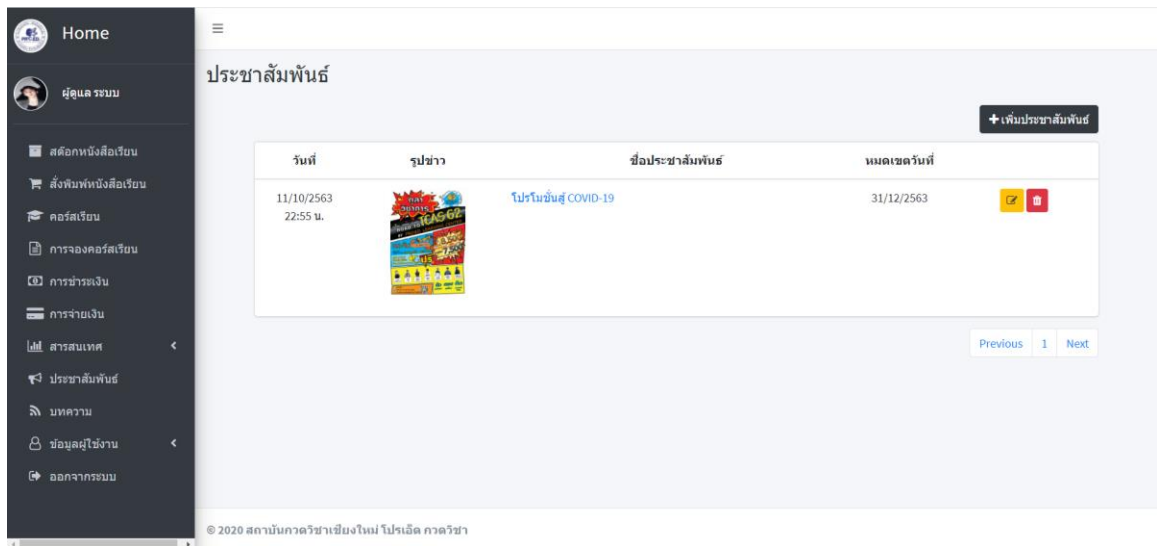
Home

ผู้ดูแล ระบบ

สต๊อกหนังสือเรียน

สั่งพิมพ์หนังสือเรียน

คอร์สเรียน

การจองคอร์สเรียน

การชำระเงิน

การจ่ายเงิน

สารสนเทศ

ประชาสัมพันธ์

บทความ

ข้อมูลผู้ใช้งาน

ออกจากระบบ

ประชาสัมพันธ์

+ เพิ่มประชาสัมพันธ์

| วันที่ | รูปข่าว | ชื่อประชาสัมพันธ์ | หมดเขตวันที่ | |
|---|---|---|---|---|
| 11/10/2563 22:55 น. | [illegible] | โปรโมชั่นสู้ COVID-19 | 31/12/2563 | |

Previous 1 Next

© 2020 สถาบันกวดวิชาเชียงใหม่ โปรเอ็ด กวดวิชา